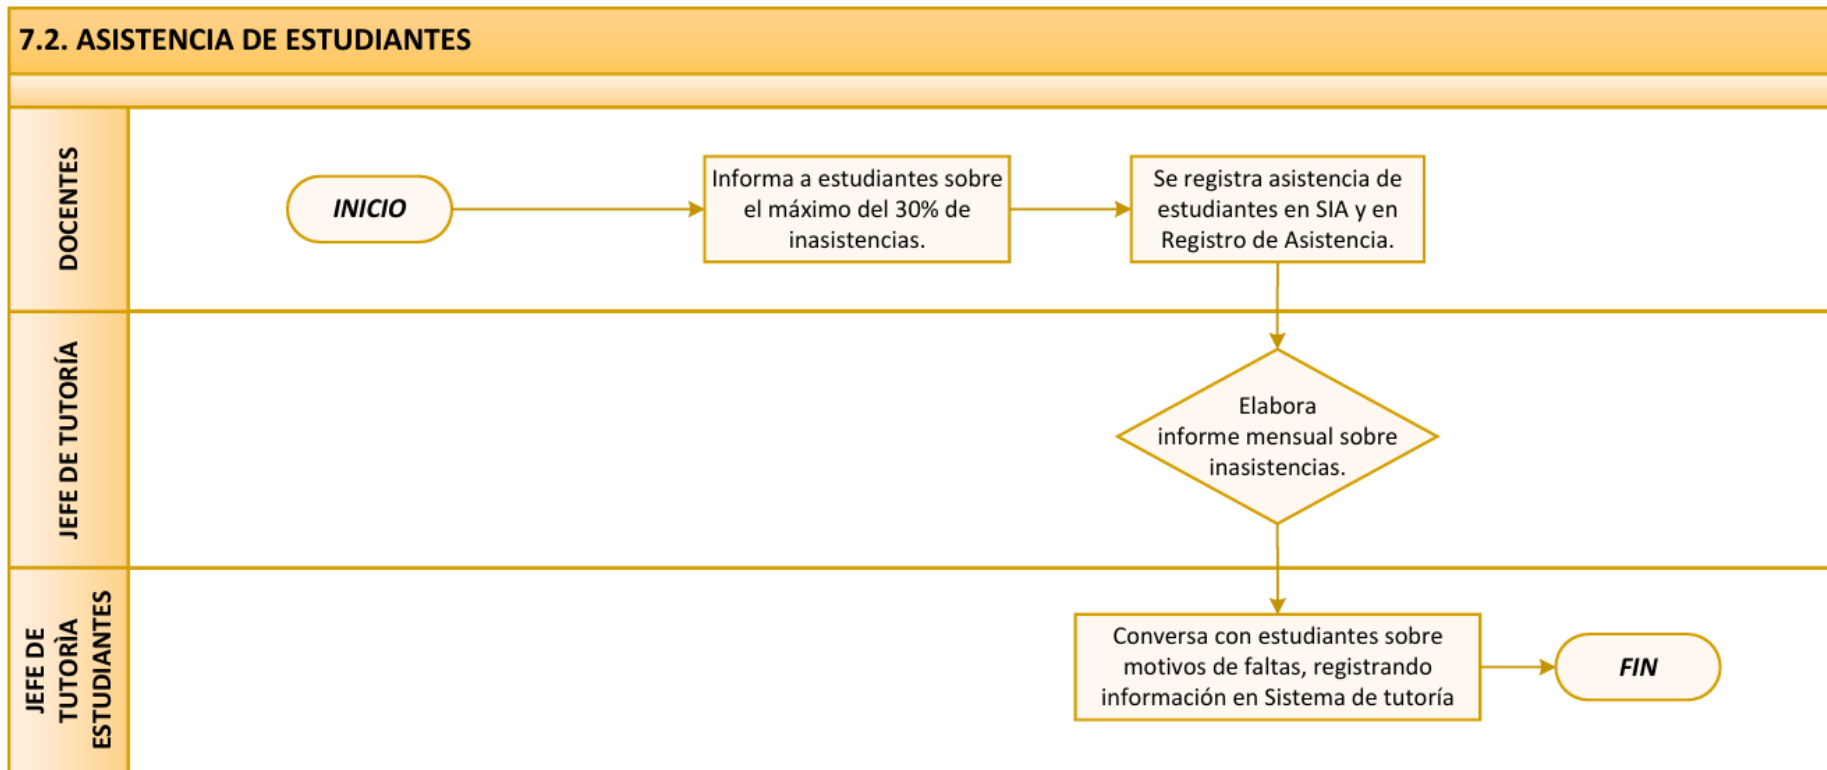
7.2. ASISTENCIA DE ESTUDIANTES

DOCENTES

INICIO

Informa a estudiantes sobre el máximo del 30% de inasistencias.

Se registra asistencia de estudiantes en SIA y en Registro de Asistencia.

JEFE DE TUTORÍA

Elabora informe mensual sobre inasistencias.

JEFE DE TUTORÌA ESTUDIANTES

Conversa con estudiantes sobre motivos de faltas, registrando información en Sistema de tutoría

FIN